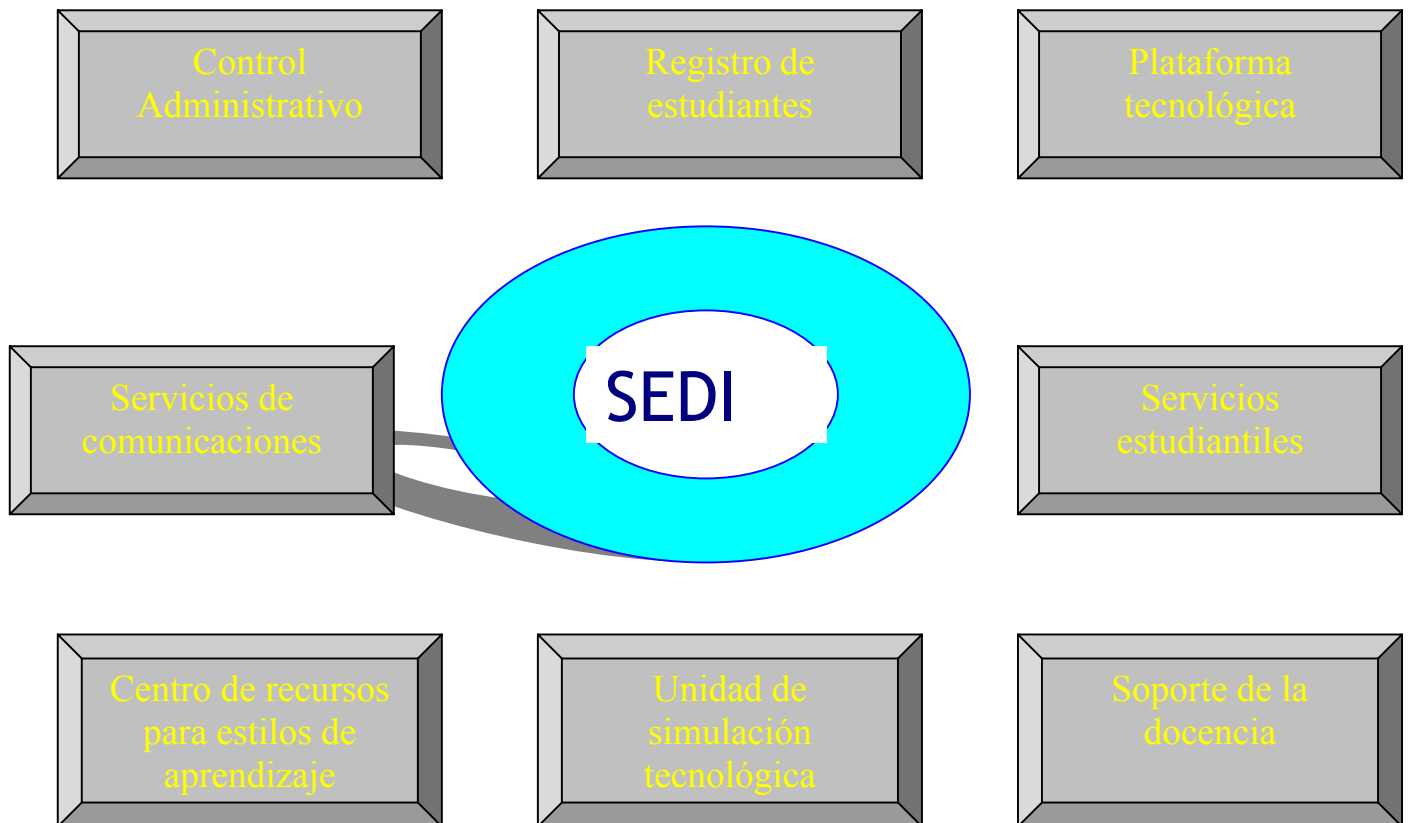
Control Administrativo

Registro de estudiantes

Plataforma tecnológica

SEDI

Servicios de comunicaciones

Servicios estudiantiles

Centro de recursos para estilos de aprendizaje

Unidad de simulación tecnológica

Soporte de la docencia